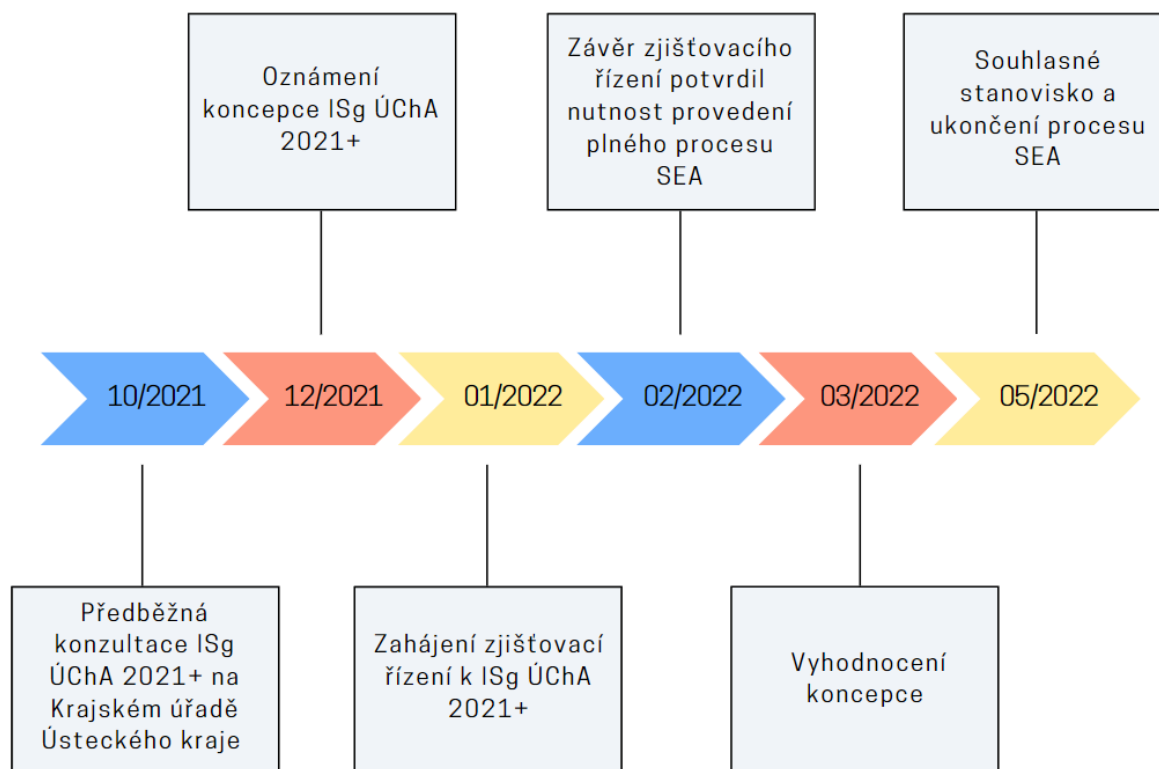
Oznámení koncepce ISg ÚChA 2021+

Závěr zjišťovacího řízení potvrdil nutnost provedení plného procesu SEA

Souhlasné stanovisko a ukončení procesu SEA

10/2021

12/2021

01/2022

02/2022

03/2022

05/2022

Předběžná konzultace ISg ÚChA 2021+ na Krajském úřadě Ústeckého kraje

Zahájení zjišťovací řízení k ISg ÚChA 2021+

Vyhodnocení koncepce